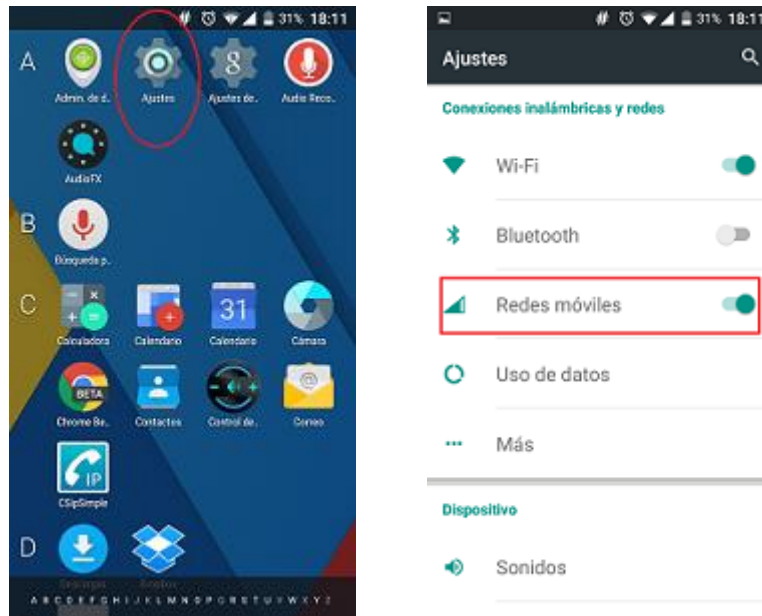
31% 18:11

A

Admin. de d.

Ajustes

Ajustes de.

Audio Reco.

AudioFX

B

Búsqueda p.

C

Calculadora

Calendario

31

Calendario

Cámara

BETA

Chrome Be.

Contactos

Control de.

Correo

IP

CSipSimple

D

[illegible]

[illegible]

A B C D E F G H I J K L M N O P Q R S T U V W X Y Z

31% 18:11

Ajustes

Conexiones inalámbricas y redes

Wi-Fi

Bluetooth

Redes móviles

Uso de datos

Más

Dispositivo

Sonidos